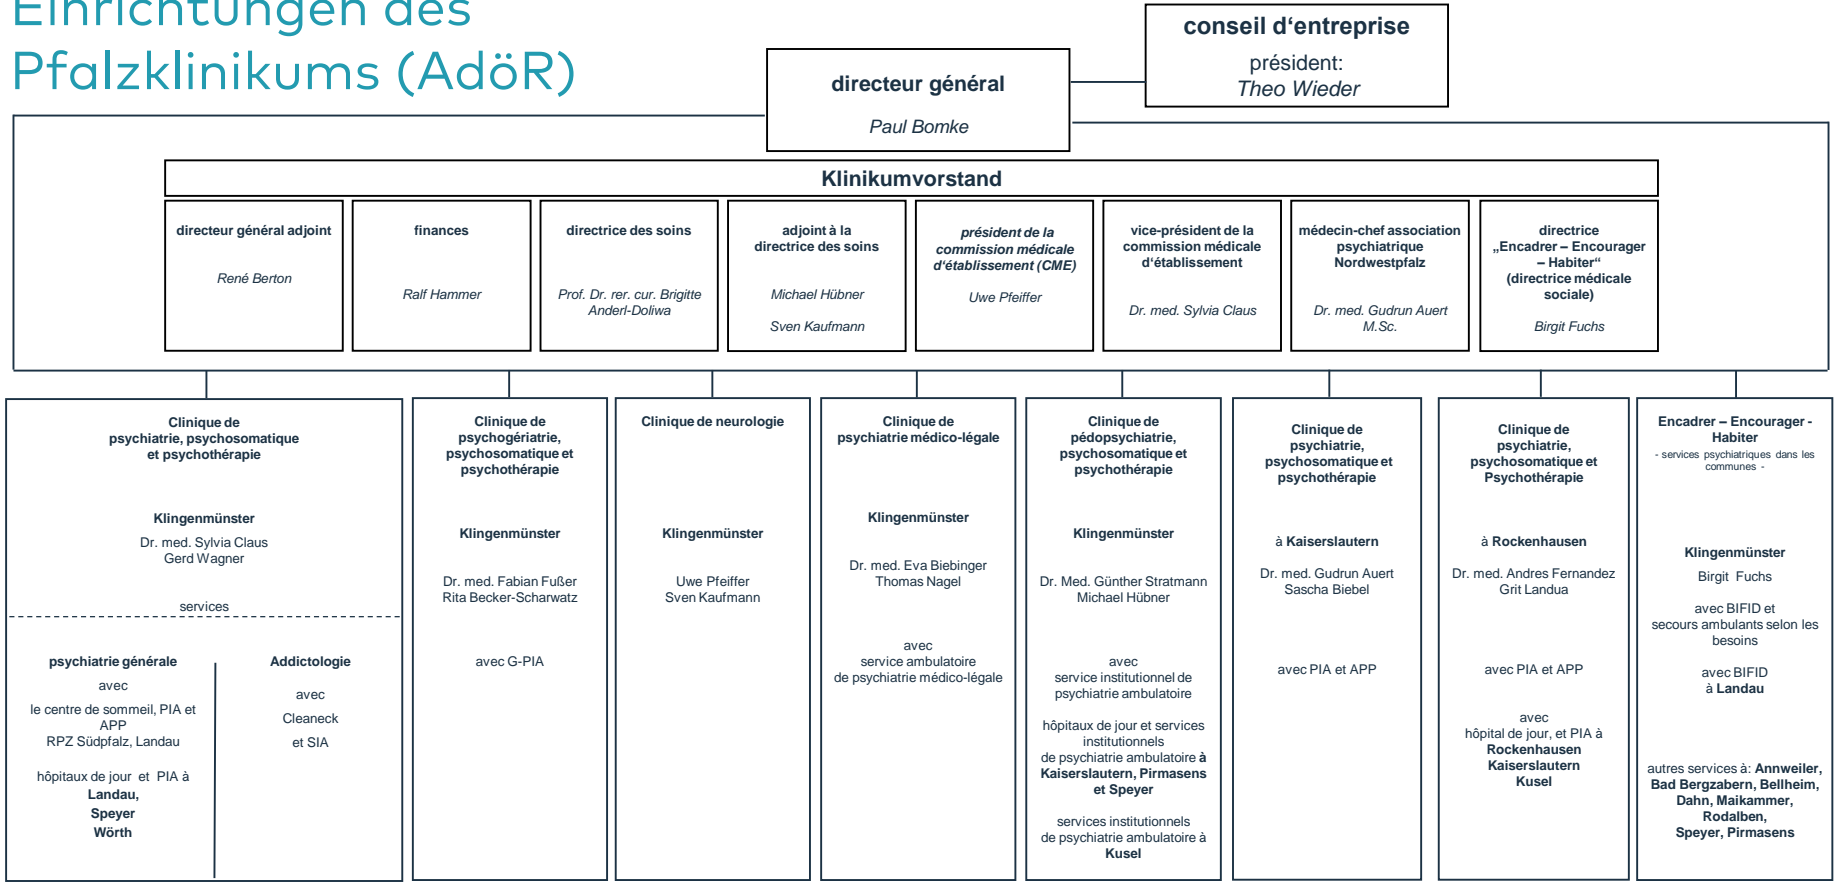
Einrichtungen des Pfalzklinikums (AdöR)

directeur général
Paul Bomke

conseil d'entreprise
président:
Theo Wieder

Klinikumvorstand

directeur général adjoint
René Berton

finances
Ralf Hammer

directrice des soins
Prof. Dr. rer. cur. Brigitte Anderl-Doliwa

adjoint à la directrice des soins
Michael Hübner
Sven Kaufmann

président de la commission médicale d'établissement (CME)
Uwe Pfeiffer

vice-président de la commission médicale d'établissement
Dr. med. Sylvia Claus

médecin-chef association psychiatrique Nordwestpfalz
Dr. med. Gudrun Auert M.Sc.

directrice „Encadrer – Encourager – Habiter" (directrice médicale sociale)
Birgit Fuchs

Clinique de psychiatrie, psychosomatique et psychothérapie
Klingenmünster
Dr. med. Sylvia Claus
Gerd Wagner
services

psychiatrie générale
avec
le centre de sommeil, PIA et APP
RPZ Südpfalz, Landau
hôpitaux de jour et PIA à
Landau,
Speyer
Wörth

Addictologie
avec
Cleaneck
et SIA

Clinique de psychogériatrie, psychosomatique et psychothérapie
Klingenmünster
Dr. med. Fabian Fußer
Rita Becker-Scharwatz
avec G-PIA

Clinique de neurologie
Klingenmünster
Uwe Pfeiffer
Sven Kaufmann

Clinique de psychiatrie médico-légale
Klingenmünster
Dr. med. Eva Biebinger
Thomas Nagel
avec
service ambulatoire
de psychiatrie médico-légale

Clinique de pédopsychiatrie, psychosomatique et psychothérapie
Klingenmünster
Dr. Med. Günther Stratmann
Michael Hübner
avec
service institutionnel de psychiatrie ambulatoire
hôpitaux de jour et services institutionnels de psychiatrie ambulatoire à Kaiserslautern, Pirmasens et Speyer
services institutionnels de psychiatrie ambulatoire à Kusel

Clinique de psychiatrie, psychosomatique et psychothérapie
à Kaiserslautern
Dr. med. Gudrun Auert
Sascha Biebel
avec PIA et APP

Clinique de psychiatrie, psychosomatique et Psychothérapie
à Rockenhausen
Dr. med. Andres Fernandez
Grit Landua
avec PIA et APP
avec
hôpital de jour, et PIA à
Rockenhausen
Kaiserslautern
Kusel

Encadrer – Encourager - Habiter
- services psychiatriques dans les communes -
Klingenmünster
Birgit Fuchs
avec BIFID et secours ambulants selon les besoins
avec BIFID
à Landau
autres services à: Annweiler, Bad Bergzabern, Bellheim, Dahn, Maikammer, Rodalben, Speyer, Pirmasens